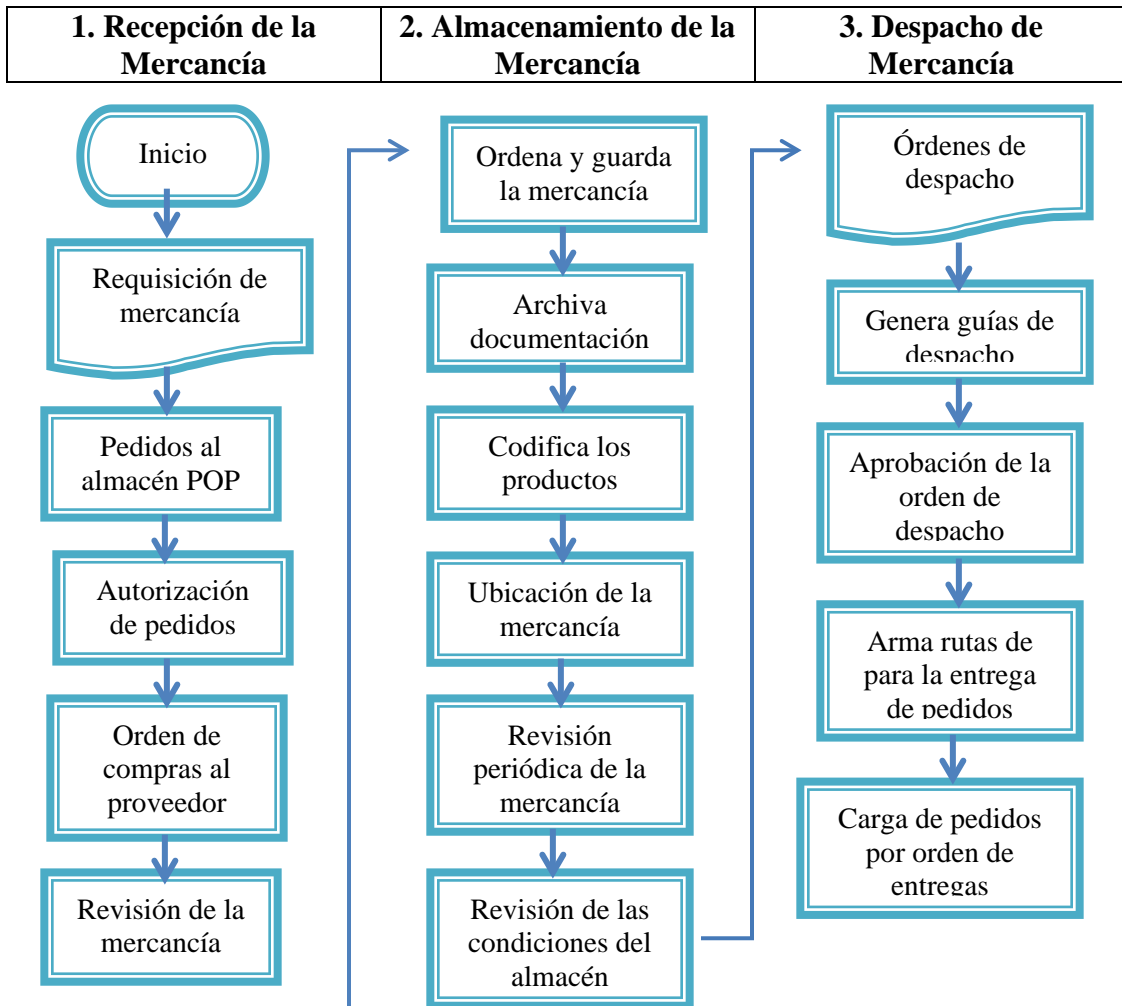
| 1. Recepción de la Mercancía | 2. Almacenamiento de la Mercancía | 3. Despacho de Mercancía |
|---|---|---|

Inicio

Requisición de mercancía

Pedidos al almacén POP

Autorización de pedidos

Orden de compras al proveedor

Revisión de la mercancía

Ordena y guarda la mercancía

Archiva documentación

Codifica los productos

Ubicación de la mercancía

Revisión periódica de la mercancía

Revisión de las condiciones del almacén

Órdenes de despacho

Genera guías de despacho

Aprobación de la orden de despacho

Arma rutas de para la entrega de pedidos

Carga de pedidos por orden de entregas